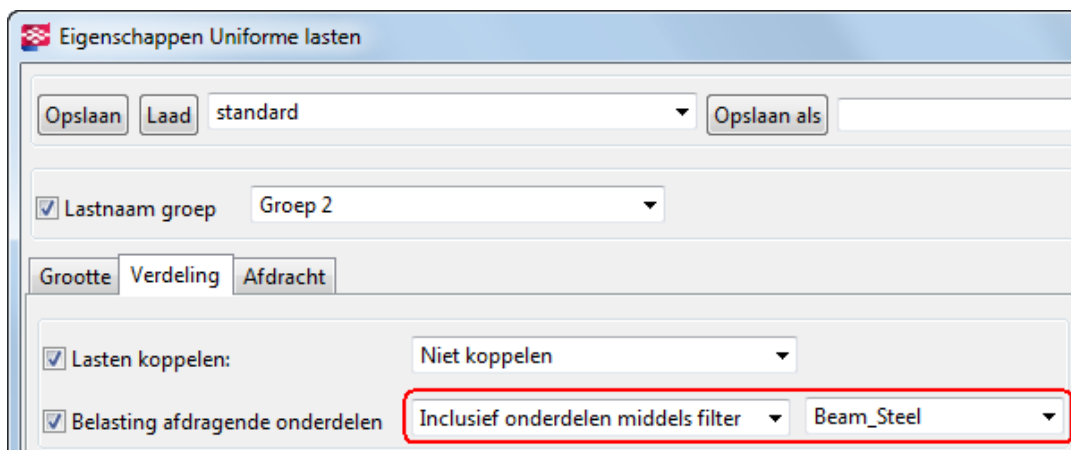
Eigenschappen Uniforme lasten

Opslaan Laad standard Opslaan als

Lastnaam groep Groep 2

Grootte Verdeling Afdracht

Lasten koppelen: Niet koppelen

Belasting afdragende onderdelen Inclusief onderdelen middels filter Beam_Steel